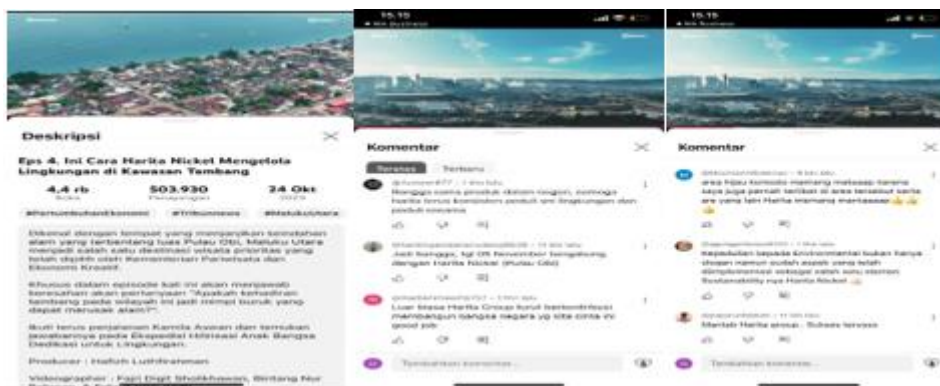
Deskripsi

Eps 4. Ini Cara Harita Nickel Mengelola Lingkungan di Kawasan Tambang

4,4 rb
Suka

503.930
Penayangan

24 Okt
2023

#PertumbuhanEkonomi #Tribunnews #MalukuUtara

Dikenal dengan tempat yang menyajikan keindahan alam yang terbentang luas Pulau Obi, Maluku Utara menjadi salah satu destinasi wisata prioritas yang telah dipilih oleh Kementerian Pariwisata dan Ekonomi Kreatif.

Khusus dalam episode kali ini akan menjawab keresahan akan pertanyaan "Apakah kehadiran tambang pada wilayah ini jadi mimpi buruk yang dapat merusak alam?"

Ikuti terus perjalanan Kamila Aswan dan temukan jawabannya pada Ekspedisi Ultrasasi Anak Bangsa Dedikasi untuk Lingkungan.

Producer : Hafizh Luthfirahman

Videographer : Fajri Dwi Sholikhawan, Bintang Nur

15.15

Komentar

Teratas Terbaru

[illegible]
Bangga sama produk dalam negeri, semoga harita terus konsisten peduli sm lingkungan dan peduli sesama

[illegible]
Jadi bangga, tgl 05 November bergabung dengan Harita Nickel (Pulau Obi)

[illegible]
Luar biasa Harita Group turut berkontribusi membangun bangsa negara yg kita cinta ini good job

Tambahkan komentar...

15.15

Komentar

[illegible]
area hijau tersebut memang natural karena saya juga pernah tinggal di area tersebut serta are yang lain Harita memang mantaaap

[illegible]
Kepedulian terhadap Environmental bukan hanya slogan namun sudah aspek yang telah diimplementasi sebagai salah satu elemen Sustainability nya Harita Nickel

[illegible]
Mantab Harita group.. Sukses terusss

Tambahkan komentar...